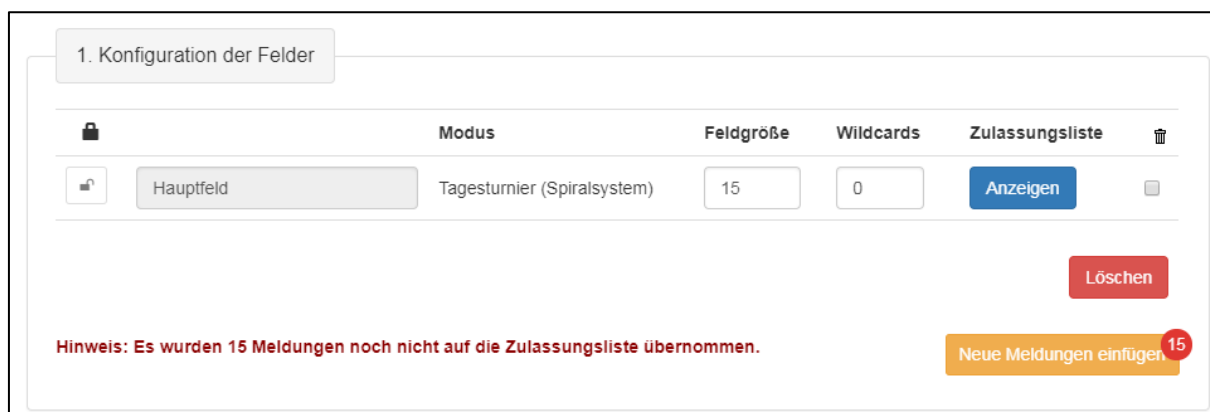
1. Konfiguration der Felder

| | | Modus | Feldgröße | Wildcards | Zulassungsliste | |
|---|---|---|---|---|---|---|
| | Hauptfeld | Tagesturnier (Spiralsystem) | 15 | 0 | Anzeigen | |

Löschen

Hinweis: Es wurden 15 Meldungen noch nicht auf die Zulassungsliste übernommen.

Neue Meldungen einfügen 15